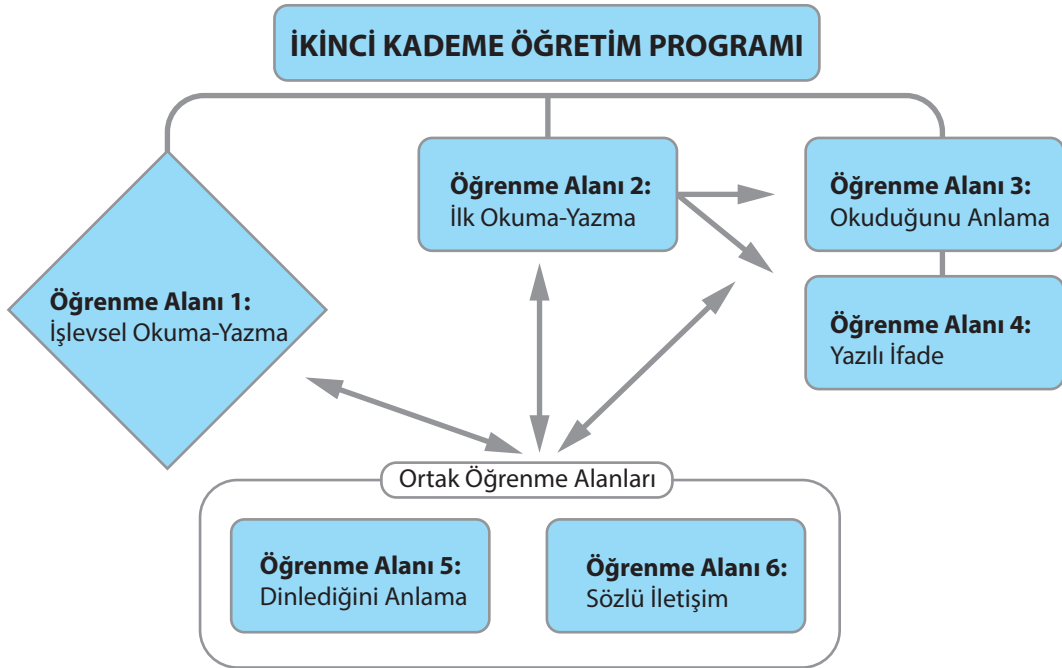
İKİNCİ KADEME ÖĞRETİM PROGRAMI

Öğrenme Alanı 1:
İşlevsel Okuma-Yazma

Öğrenme Alanı 2:
İlk Okuma-Yazma

Öğrenme Alanı 3:
Okuduğunu Anlama

Öğrenme Alanı 4:
Yazılı İfade

Ortak Öğrenme Alanları

Öğrenme Alanı 5:
Dinlediğini Anlama

Öğrenme Alanı 6:
Sözlü İletişim